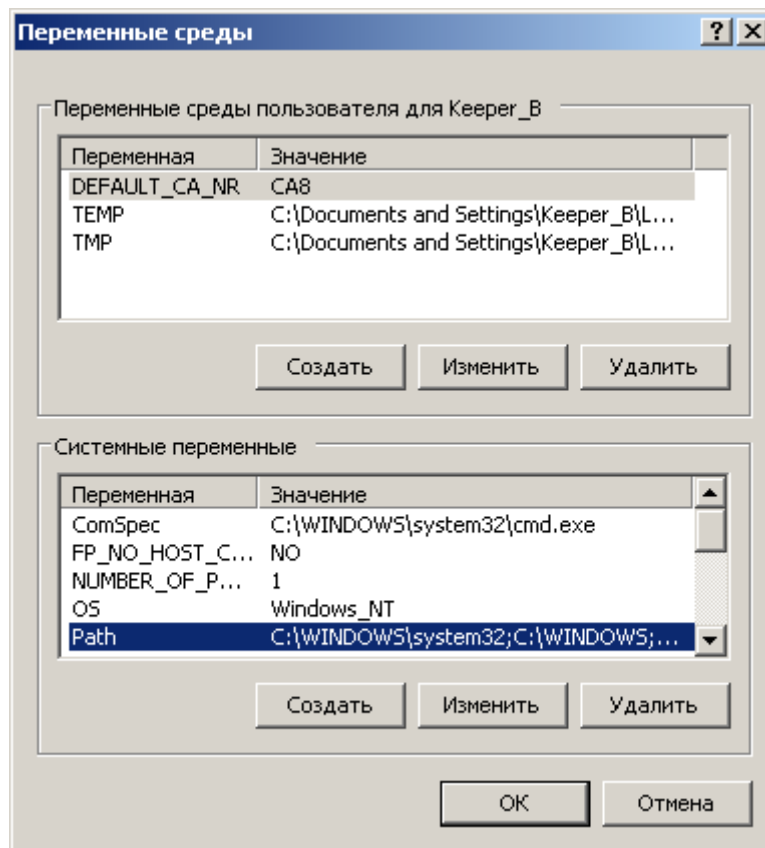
Переменные среды

?

X

Переменные среды пользователя для Keeper_B

| Переменная | Значение |
|---|---|
| DEFAULT_CA_NR | CA8 |
| TEMP | C:\Documents and Settings\Keeper_B\L... |
| TMP | C:\Documents and Settings\Keeper_B\L... |

Создать

Изменить

Удалить

Системные переменные

| Переменная | Значение |
|---|---|
| ComSpec | C:\WINDOWS\system32\cmd.exe |
| FP_NO_HOST_C... | NO |
| NUMBER_OF_P... | 1 |
| OS | Windows_NT |
| Path | C:\WINDOWS\system32;C:\WINDOWS;... |

Создать

Изменить

Удалить

OK

Отмена